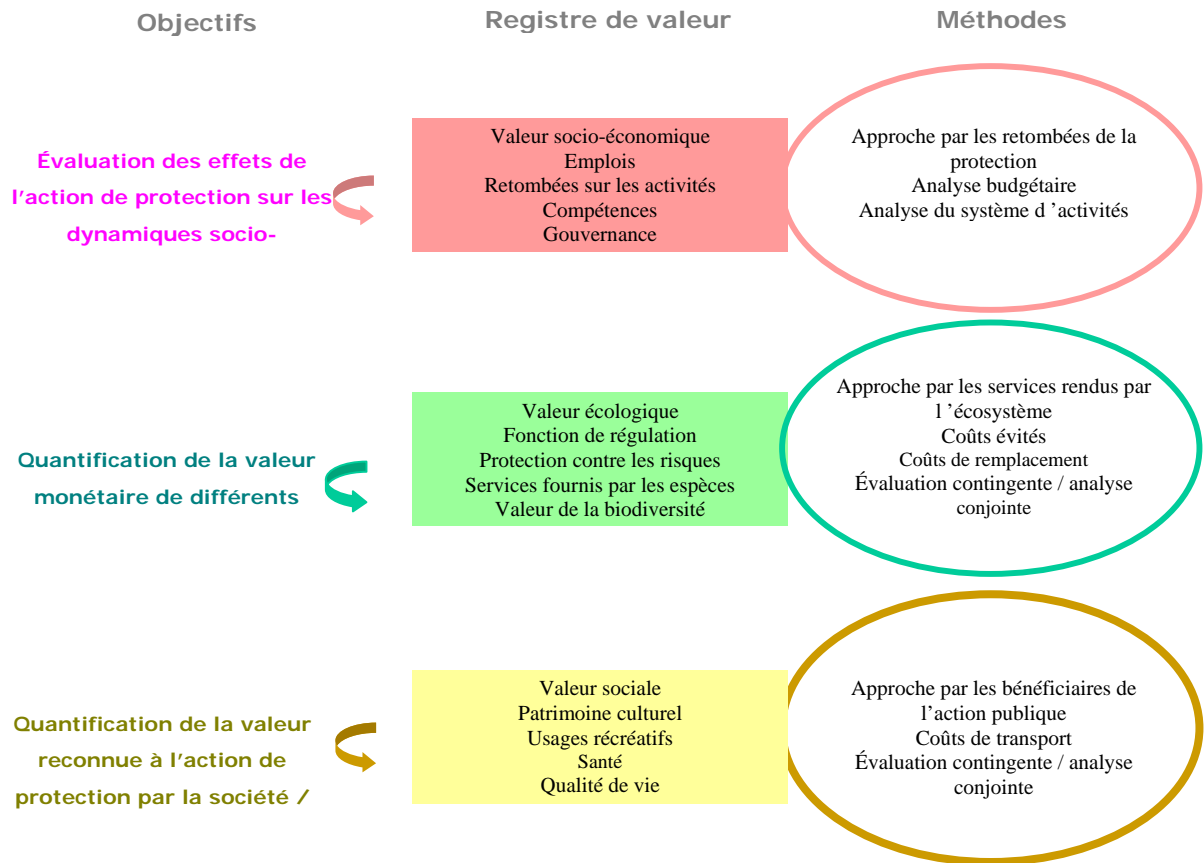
Objectifs

Registre de valeur

Méthodes

Évaluation des effets de l'action de protection sur les dynamiques socio-

Valeur socio-économique
Emplois
Retombées sur les activités
Compétences
Gouvernance

Approche par les retombées de la protection
Analyse budgétaire
Analyse du système d 'activités

Quantification de la valeur monétaire de différents

Valeur écologique
Fonction de régulation
Protection contre les risques
Services fournis par les espèces
Valeur de la biodiversité

Approche par les services rendus par l 'écosystème
Coûts évités
Coûts de remplacement
Évaluation contingente / analyse conjointe

Quantification de la valeur reconnue à l'action de protection par la société /

Valeur sociale
Patrimoine culturel
Usages récréatifs
Santé
Qualité de vie

Approche par les bénéficiaires de l'action publique
Coûts de transport
Évaluation contingente / analyse conjointe